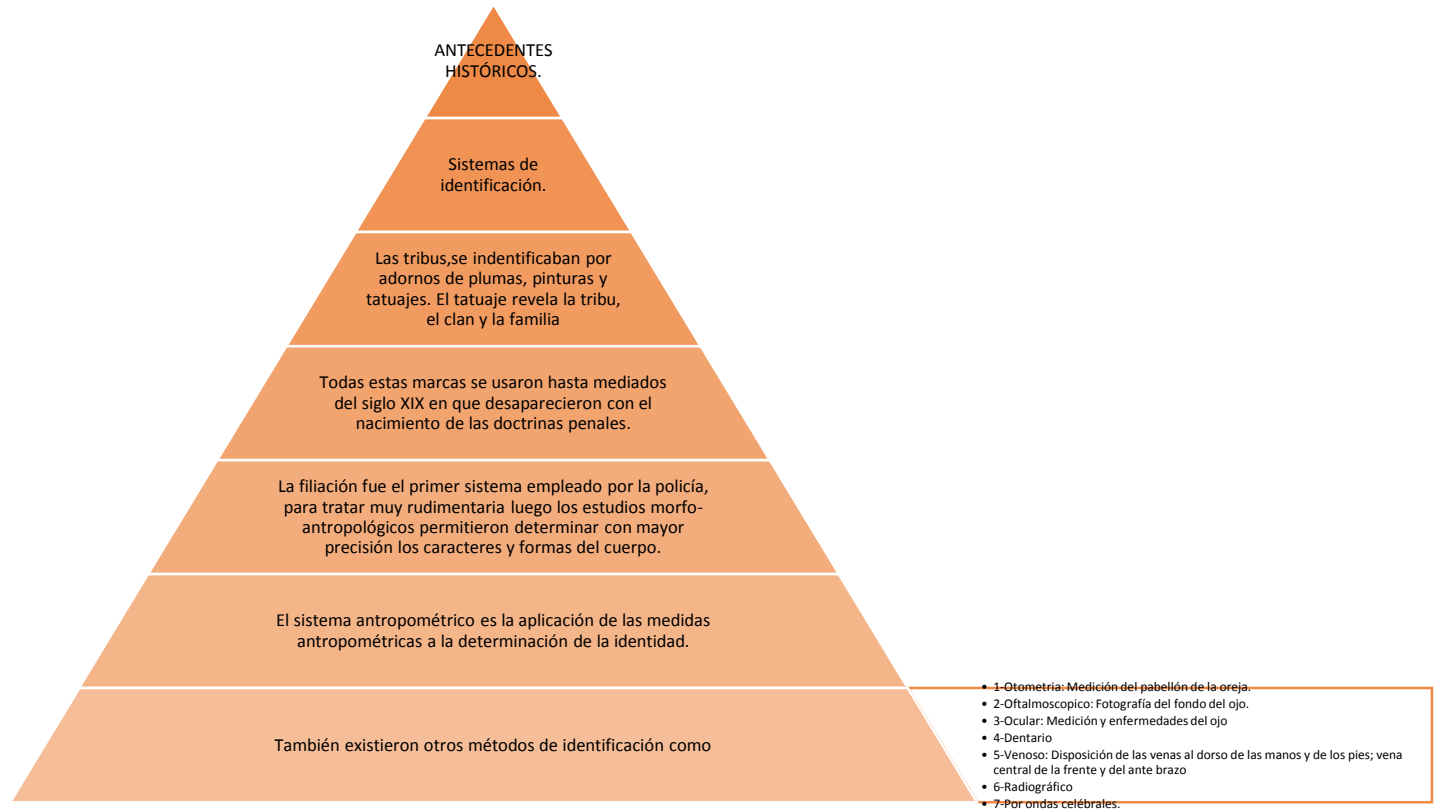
ANTECEDENTES HISTÓRICOS.

Sistemas de identificación.

Las tribus,se indentificaban por adornos de plumas, pinturas y tatuajes. El tatuaje revela la tribu, el clan y la familia

Todas estas marcas se usaron hasta mediados del siglo XIX en que desaparecieron con el nacimiento de las doctrinas penales.

La filiación fue el primer sistema empleado por la policía, para tratar muy rudimentaria luego los estudios morfo-antropológicos permitieron determinar con mayor precisión los caracteres y formas del cuerpo.

El sistema antropométrico es la aplicación de las medidas antropométricas a la determinación de la identidad.

También existieron otros métodos de identificación como

- 1-Otometria: Medición del pabellón de la oreja.
- 2-Oftalmoscopico: Fotografía del fondo del ojo.
- 3-Ocular: Medición y enfermedades del ojo
- 4-Dentario
- 5-Venoso: Disposición de las venas al dorso de las manos y de los pies; vena central de la frente y del ante brazo
- 6-Radiográfico
- 7-Por ondas celébrales.